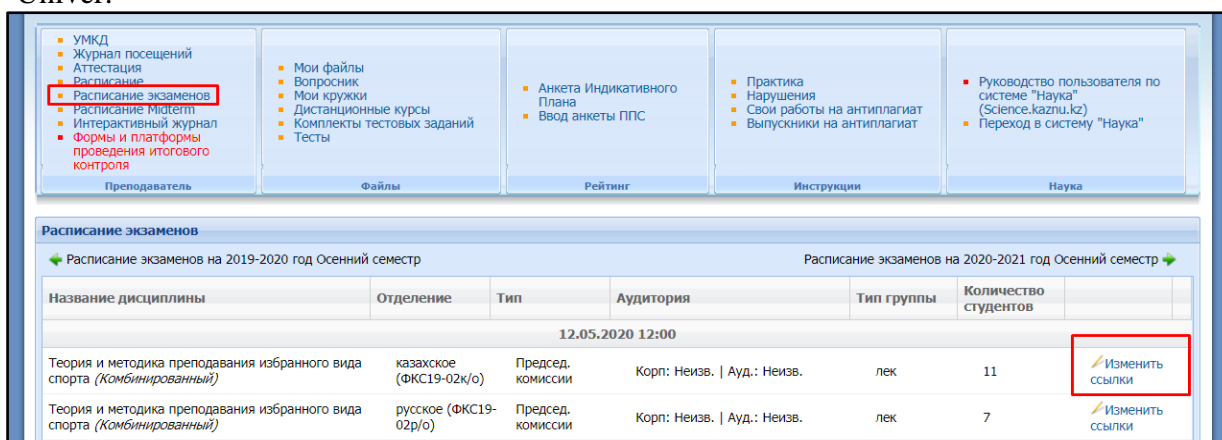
Univer.

- УМКД
- Журнал посещений
- Аттестация
- Расписание
- Расписание экзаменов
- Расписание Midterm
- Интерактивный журнал
- Формы и платформы проведения итогового контроля

Преподаватель

- Мои файлы
- Вопросник
- Мои кружки
- Дистанционные курсы
- Комплекты тестовых заданий
- Тесты

Файлы

- Анкета Индикативного Плана
- Ввод анкеты ППС

Рейтинг

- Практика
- Нарушения
- Свои работы на антиплагиат
- Выпускники на антиплагиат

Инструкции

- Руководство пользователя по системе "Наука" (Science.kaznu.kz)
- Переход в систему "Наука"

Наука

Расписание экзаменов

Расписание экзаменов на 2019-2020 год Осенний семестр

Расписание экзаменов на 2020-2021 год Осенний семестр

| Название дисциплины | Отделение | Тип | Аудитория | Тип группы | Количество студентов | |
|---|---|---|---|---|---|---|
| 12.05.2020 12:00 | | | | | | |
| Теория и методика преподавания избранного вида спорта *(Комбинированный)* | казахское (ФКС19-02к/о) | Председ. комиссии | Корп: Неизв. \| Ауд.: Неизв. | лек | 11 | Изменить ссылки |
| Теория и методика преподавания избранного вида спорта *(Комбинированный)* | русское (ФКС19-02р/о) | Председ. комиссии | Корп: Неизв. \| Ауд.: Неизв. | лек | 7 | Изменить ссылки |